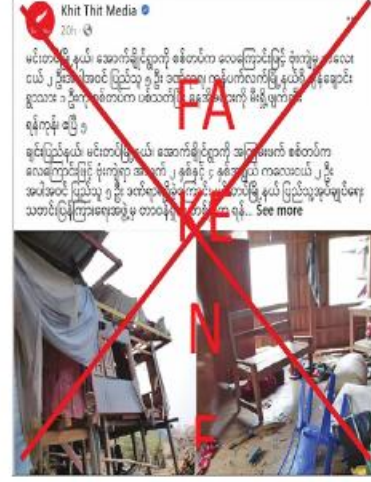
Khit Thit Media
20h ·

မင်းတပ်မြို့နယ် အောက်ချိုင်ရွာကို စစ်တပ်က လေကြောင်းဖြင့် ဗုံးကြဲမှု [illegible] ငယ် ၂ ဦးအပါအဝင် ပြည်သူ ၅ ဦး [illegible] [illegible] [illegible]

ရန်ကုန်၊ ဧပြီ ၅

ချင်းပြည်နယ်၊ မင်းတပ်မြို့နယ်၊ အောက်ချိုင်ရွာကို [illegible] စစ်တပ်က လေကြောင်းဖြင့် ဗုံးကြဲမှု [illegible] ၂ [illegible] ၂ ဦး အပါအဝင် ပြည်သူ ၅ ဦး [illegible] ပြည်သူ့ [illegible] သတင်း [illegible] ... See more

FAKE NE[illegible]